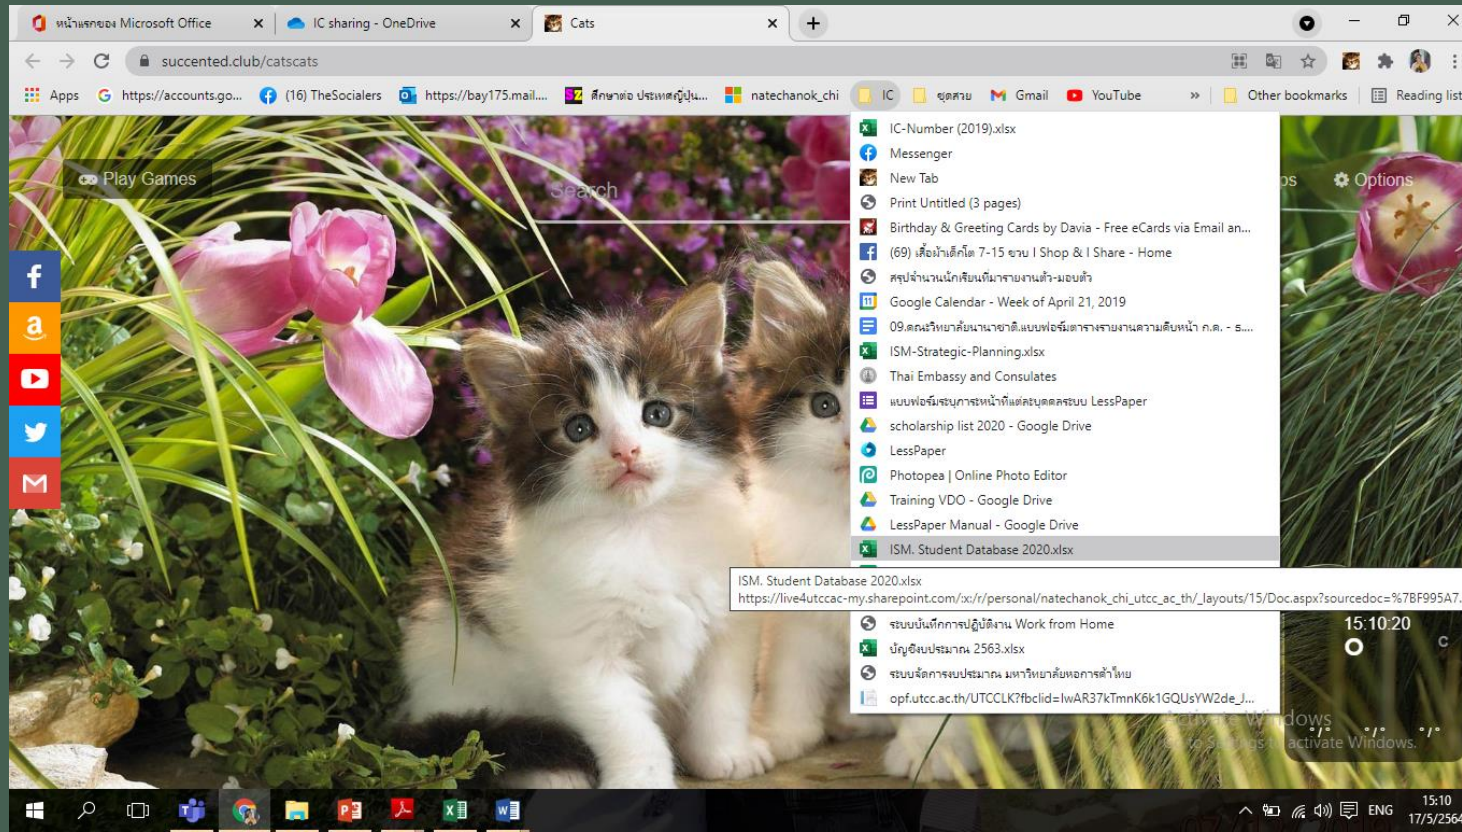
หน้าแรกของ Microsoft Office
IC sharing - OneDrive
Cats

succented.club/catscats

Apps
https://accounts.go...
(16) TheSocialers
https://bay175.mail....
ศึกษาต่อ ประเทศญี่ปุ่น...
natechanok_chi
IC
ชุดสาย
Gmail
YouTube
»
Other bookmarks
Reading list

Play Games
Search
Options

IC-Number (2019).xlsx
Messenger
New Tab
Print Untitled (3 pages)
Birthday & Greeting Cards by Davia - Free eCards via Email an...
(69) เสื้อผ้าเด็กโต 7-15 ขวบ I Shop & I Share - Home
สรุปจำนวนนักเรียนที่มารายงานตัว-มอบตัว
Google Calendar - Week of April 21, 2019
09.คณะวิทยาลัยนานาชาติ.แบบฟอร์มตารางรายงานความคืบหน้า ก.ค. - ธ....
ISM-Strategic-Planning.xlsx
Thai Embassy and Consulates
แบบฟอร์มระบุภาระหน้าที่แต่ละบุคคลระบบ LessPaper
scholarship list 2020 - Google Drive
LessPaper
Photopea | Online Photo Editor
Training VDO - Google Drive
LessPaper Manual - Google Drive
ISM. Student Database 2020.xlsx

ISM. Student Database 2020.xlsx
https://live4utccac-my.sharepoint.com/:x:/r/personal/natechanok_chi_utcc_ac_th/_layouts/15/Doc.aspx?sourcedoc=%7BF995A7...

ระบบบันทึกการปฏิบัติงาน Work from Home
บัญชีงบประมาณ 2563.xlsx
ระบบจัดการงบประมาณ มหาวิทยาลัยหอการค้าไทย
opf.utcc.ac.th/UTCCLK?fbclid=IwAR37kTmnK6k1GQUsYW2de_J...

15:10:20

Activate Windows
Go to Settings to activate Windows.

ENG
15:10
17/5/2564